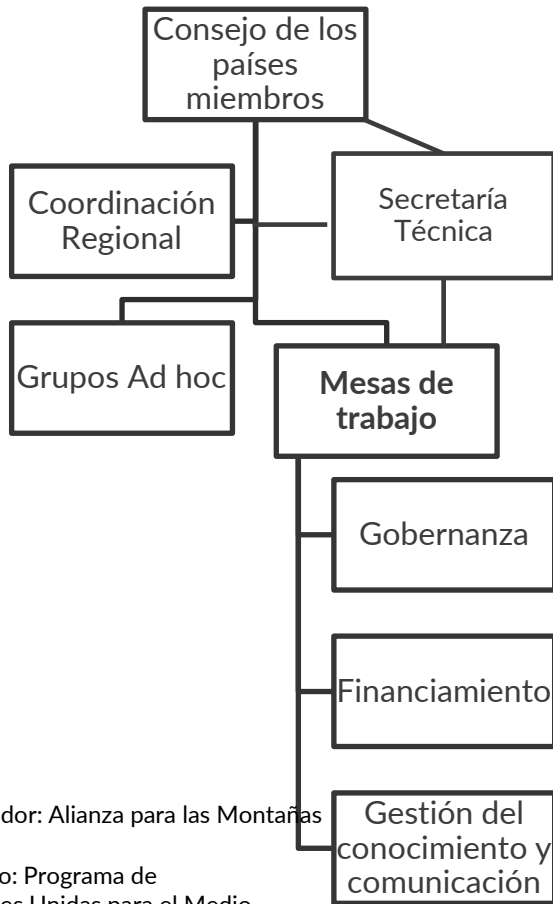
Consejo de los países miembros

Coordinación Regional

Secretaría Técnica

Grupos Ad hoc

**Mesas de trabajo**

Gobernanza

Financiamiento

Gestión del conocimiento y comunicación

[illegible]dor: Alianza para las Montañas

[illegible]o: Programa de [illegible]es Unidas para el Medio